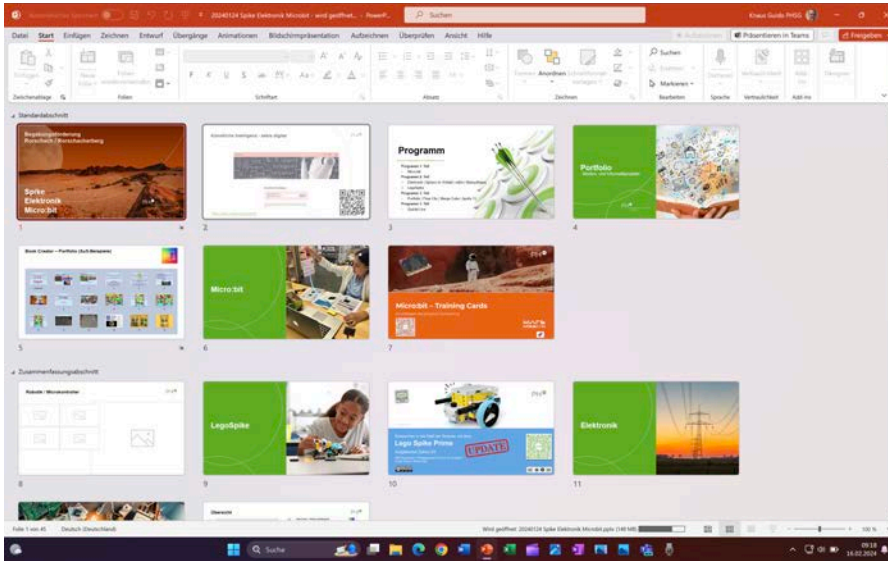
Automatisches Speichern 20240124 Spike Elektronik Microbit - wird geöffnet... - PowerP... Suchen Knaus Guido PHSG

Datei Start Einfügen Zeichnen Entwurf Übergänge Animationen Bildschirmpräsentation Aufzeichnen Überprüfen Ansicht Hilfe

Aufzeichnen Präsentieren in Teams Freigeben

Einfügen Neue Folie Folien wiederverwenden Zwischenablage Folien Schriftart Absatz Formen Anordnen Schnellformatvorlagen Zeichnen Suchen Ersetzen Markieren Bearbeiten Diktieren Sprache Vertraulichkeit Add-ins Designer

Standardabschnitt

Begabungsförderung Rorschach / Rorschacherberg

Spike Elektronik Micro:bit

1

Künstliche Intelligenz - stets digital

2

Programm

3

Portfolio

4

Book Creator – Portfolio (SuS Beispiele)

5

Micro:bit

6

Micro:bit – Training Cards

7

Zusammenfassungsabschnitt

Roboter / Microcontroller

8

LegoSpike

9

Lego Spike Prime

UPDATE

10

Elektronik

11

Übersicht

Folie 1 von 45 Deutsch (Deutschland) Wird geöffnet: 20240124 Spike Elektronik Microbit.pptx (148 MB) 100 %

Suche

09:18 16.02.2024